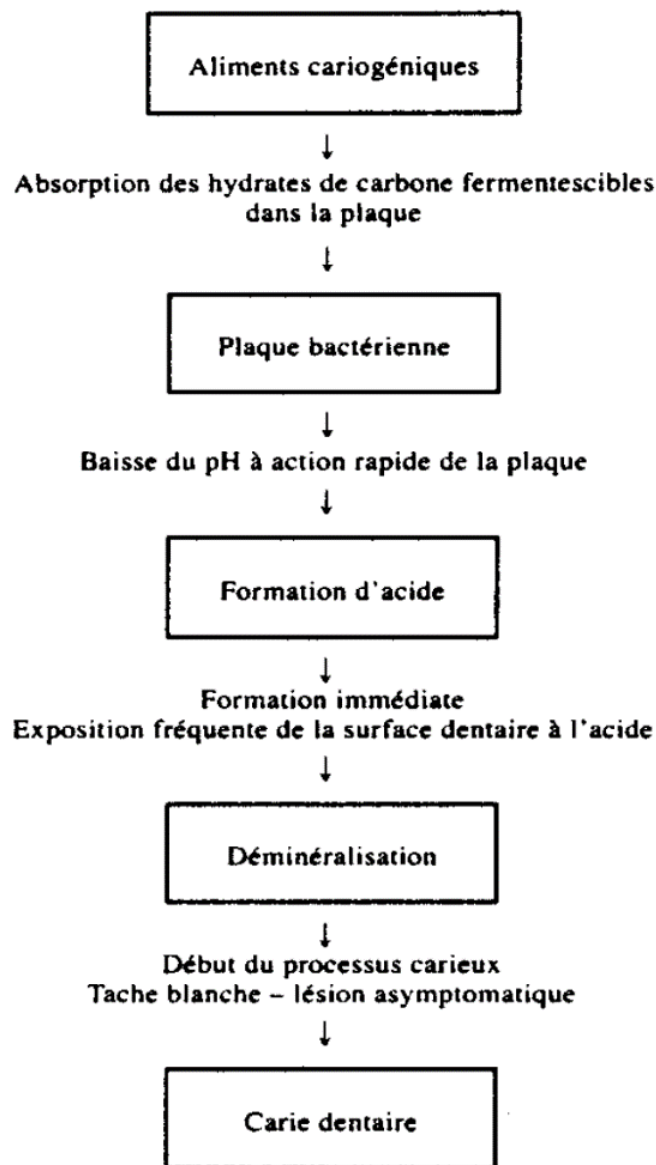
Aliments cariogéniques

↓

Absorption des hydrates de carbone fermentescibles dans la plaque

↓

Plaque bactérienne

↓

Baisse du pH à action rapide de la plaque

↓

Formation d'acide

↓

Formation immédiate
Exposition fréquente de la surface dentaire à l'acide

↓

Déminéralisation

↓

Début du processus carieux
Tache blanche – lésion asymptomatique

↓

Carie dentaire